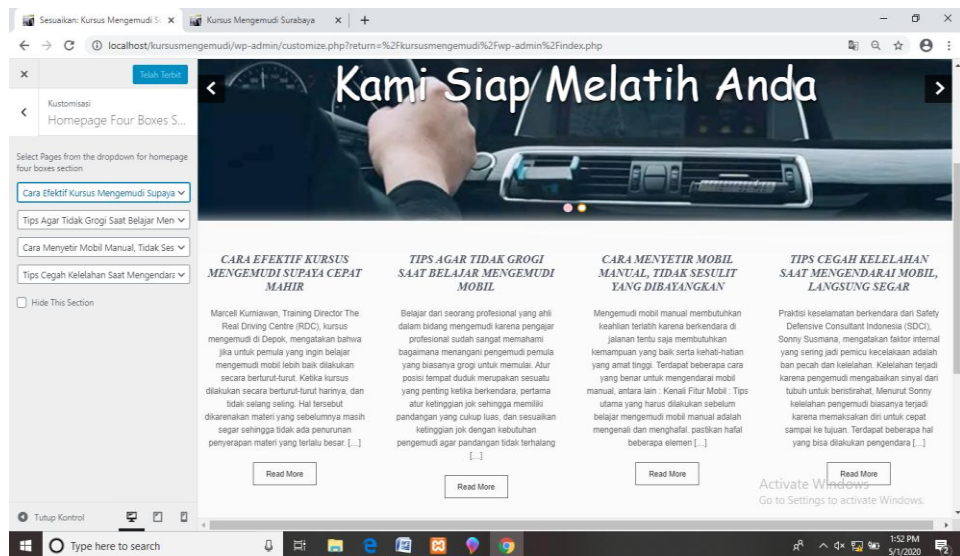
Sesuaikan: Kursus Mengemudi S ×
Kursus Mengemudi Surabaya ×
+

localhost/kursusmengemudi/wp-admin/customize.php?return=%2Fkursusmengemudi%2Fwp-admin%2Findex.php

×
Telah Terbit

Kustomisasi
Homepage Four Boxes S...

Select Pages from the dropdown for homepage four boxes section

Cara Efektif Kursus Mengemudi Supaya
Tips Agar Tidak Grogi Saat Belajar Men
Cara Menyetir Mobil Manual, Tidak Ses
Tips Cegah Kelelahan Saat Mengendar
Hide This Section

Kami Siap Melatih Anda

CARA EFEKTIF KURSUS MENGEMUDI SUPAYA CEPAT MAHIR

Marcell Kurniawan, Training Director The Real Driving Centre (RDC), kursus mengemudi di Depok, mengatakan bahwa jika untuk pemula yang ingin belajar mengemudi mobil lebih baik dilakukan secara berturut-turut. Ketika kursus dilakukan secara berturut-turut harinya, dan tidak selang seling. Hal tersebut dikarenakan materi yang sebelumnya masih segar sehingga tidak ada penurunan penyerapan materi yang terlalu besar. […]

Read More

TIPS AGAR TIDAK GROGI SAAT BELAJAR MENGEMUDI MOBIL

Belajar dari seorang profesional yang ahli dalam bidang mengemudi karena pengajar profesional sudah sangat memahami bagaimana menangani pengemudi pemula yang biasanya grogi untuk memulai. Atur posisi tempat duduk merupakan sesuatu yang penting ketika berkendara, pertama atur ketinggian jok sehingga memiliki pandangan yang cukup luas, dan sesuaikan ketinggian jok dengan kebutuhan pengemudi agar pandangan tidak terhalang […]

Read More

CARA MENYETIR MOBIL MANUAL, TIDAK SESULIT YANG DIBAYANGKAN

Mengemudi mobil manual membutuhkan keahlian terlatih karena berkendara di jalanan tentu saja membutuhkan kemampuan yang baik serta kehati-hatian yang amat tinggi. Terdapat beberapa cara yang benar untuk mengendarai mobil manual, antara lain : Kenali Fitur Mobil : Tips utama yang harus dilakukan sebelum belajar mengemudi mobil manual adalah mengenali dan menghafal. pastikan hafal beberapa elemen […]

Read More

TIPS CEGAH KELELAHAN SAAT MENGENDARAI MOBIL, LANGSUNG SEGAR

Praktisi keselamatan berkendara dari Safety Defensive Consultant Indonesia (SDCI), Sonny Susmana, mengatakan faktor internal yang sering jadi pemicu kecelakaan adalah ban pecah dan kelelahan. Kelelahan terjadi karena pengemudi mengabaikan sinyal dari tubuh untuk beristirahat, Menurut Sonny kelelahan pengemudi biasanya terjadi karena memaksakan diri untuk cepat sampai ke tujuan. Terdapat beberapa hal yang bisa dilakukan pengendara […]

Read More

Activate Windows
Go to Settings to activate Windows.

Tutup Kontrol

Type here to search
1:52 PM
5/1/2020